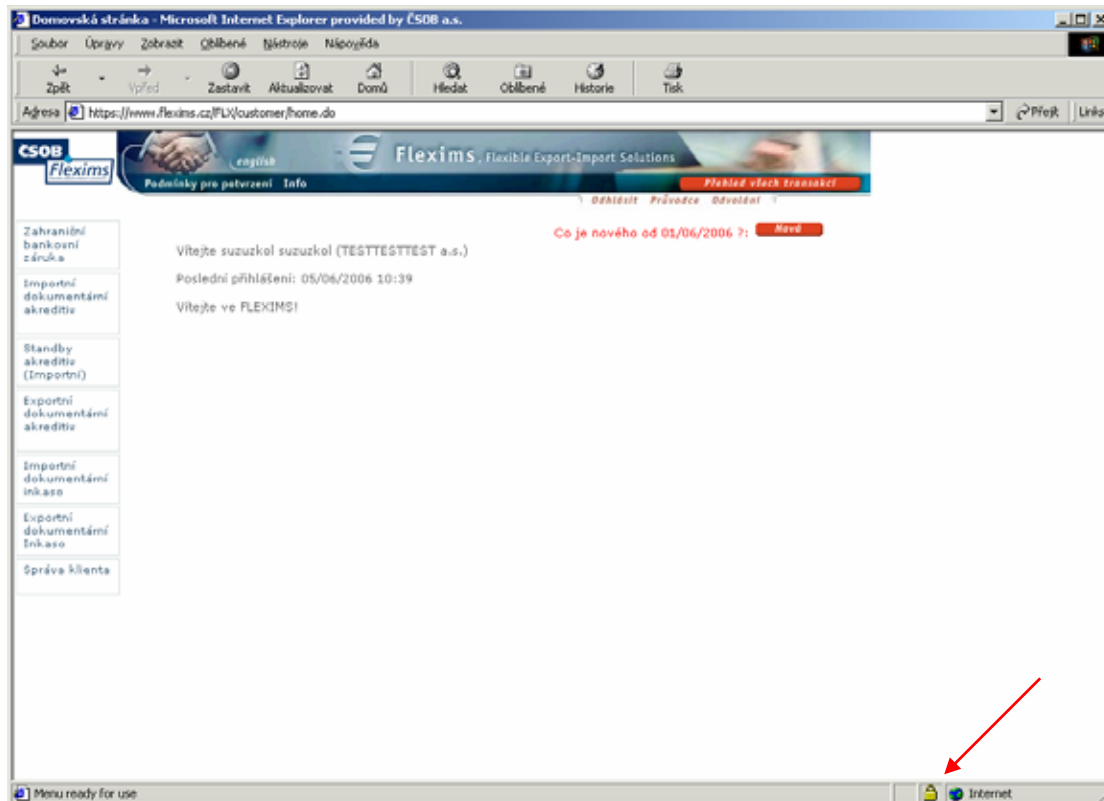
Domovská stránka - Microsoft Internet Explorer provided by ČSOB a.s.

Soubor Úpravy Zobrazit Oblíbené Nástroje Nápověda

Zpět Vpřed Zastavit Aktualizovat Domů Hledat Oblíbené Historie Tisk

Adresa https://www.flexims.cz/FLX/customer/home.do Přejít Links

CSOB Flexims

english

Flexims, Flexible Export-Import Solutions

Podmínky pro potvrzení Info

Přehled všech transakcí

Odhlásit Průvodce Odvolání

Zahraniční bankovní záruka

Importní dokumentární akreditiv

Standby akreditiv (Importní)

Exportní dokumentární akreditiv

Importní dokumentární inkaso

Exportní dokumentární Inkaso

Správa klienta

Co je nového od 01/06/2006 ?: Nové

Vítejte suzuzkol suzuzkol (TESTTESTTEST a.s.)

Poslední přihlášení: 05/06/2006 10:39

Vítejte ve FLEXIMS!

Menu ready for use

Internet